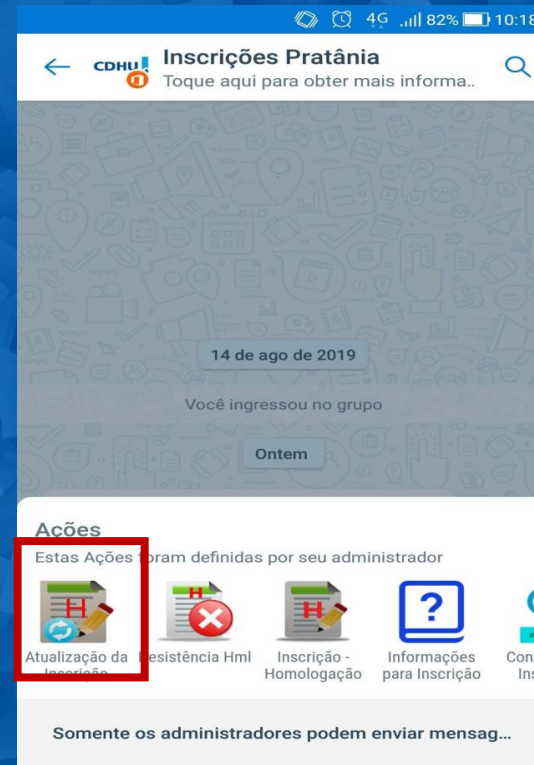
4G 82% 10:18

CDHU

Inscrições Pratânia

Toque aqui para obter mais informa..

14 de ago de 2019

Você ingressou no grupo

Ontem

Ações

Estas Ações foram definidas por seu administrador

H

Atualização da Inscrição

H

Desistência Hml

H

Inscrição - Homologação

?

Informações para Inscrição

Con Ins

Somente os administradores podem enviar mensag...